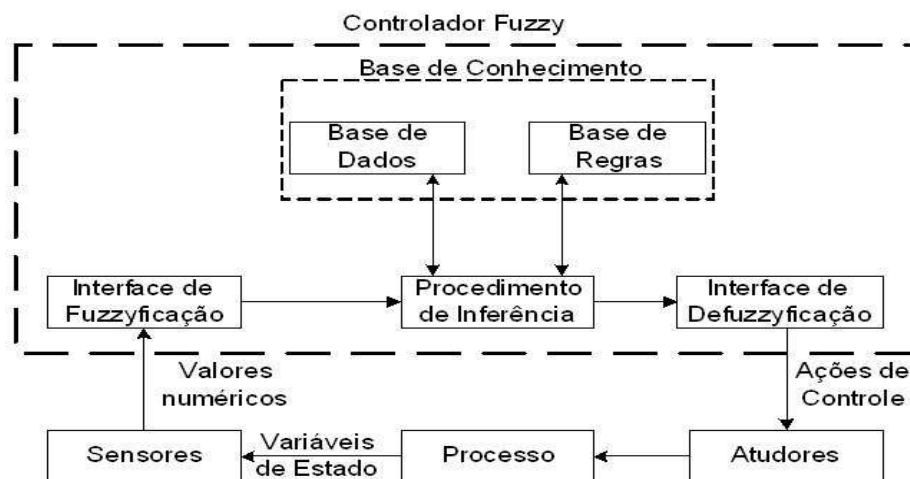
Controlador Fuzzy

Base de Conhecimento

Base de Dados

Base de Regras

Interface de Fuzzyficação

Procedimento de Inferência

Interface de Defuzzyficação

Valores numéricos

Ações de Controle

Sensores

Variáveis de Estado

Processo

Atudores